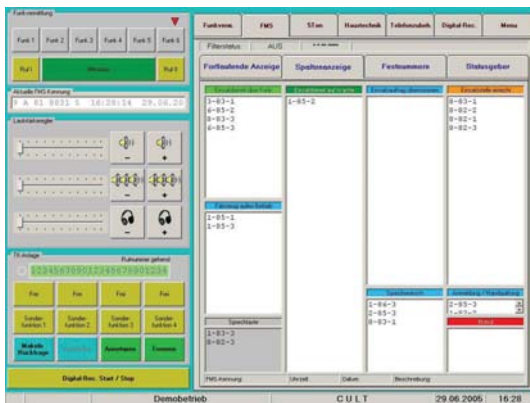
Funkvermittlung

Funk 1 Funk 2 Funk 3 Funk 4 Funk 5 Funk 6

Ruf I Mithören Ruf II

Aktuelle FMS Kennung

F A 81 8031 5 16:28:14 29.06.20

Lautstärkeregler

TK-Anlage Rufnummer gehend

1234567890123456789012345

Frei Frei Frei Frei

Sonderfunktion 1 Sonderfunktion 2 Sonderfunktion 3 Sonderfunktion 4

Makeln Rückfrage Annehmen Trennen

Digital Rec. Start / Stop

Funkverm. FMS 5Ton Haustechnik Telefonbuch Digital Rec. Menu

Filterstatus: AUS

Fortlaufende Anzeige Spaltenanzeige Festnummern Statusgeber

Einsatzbereit über Funk
3-83-1
6-85-2
8-83-3
6-83-5

Einsatzbereit auf Wache
1-85-2

Einsatzauftrag übernommen

Einsatzstelle erreicht
8-83-1
8-82-2
8-82-1
8-82-3

Fahrzeug außer Betrieb
1-85-1
1-85-3

Sprechtaste
1-83-3
8-82-3

Sprechwunsch
1-86-3
2-85-3
8-83-1

Anmeldung / Standortmeldung
2-93-3
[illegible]

FMS Kennung Uhrzeit Datum Beschreibung

Demobetrieb CULT 29.06.2005 16:28